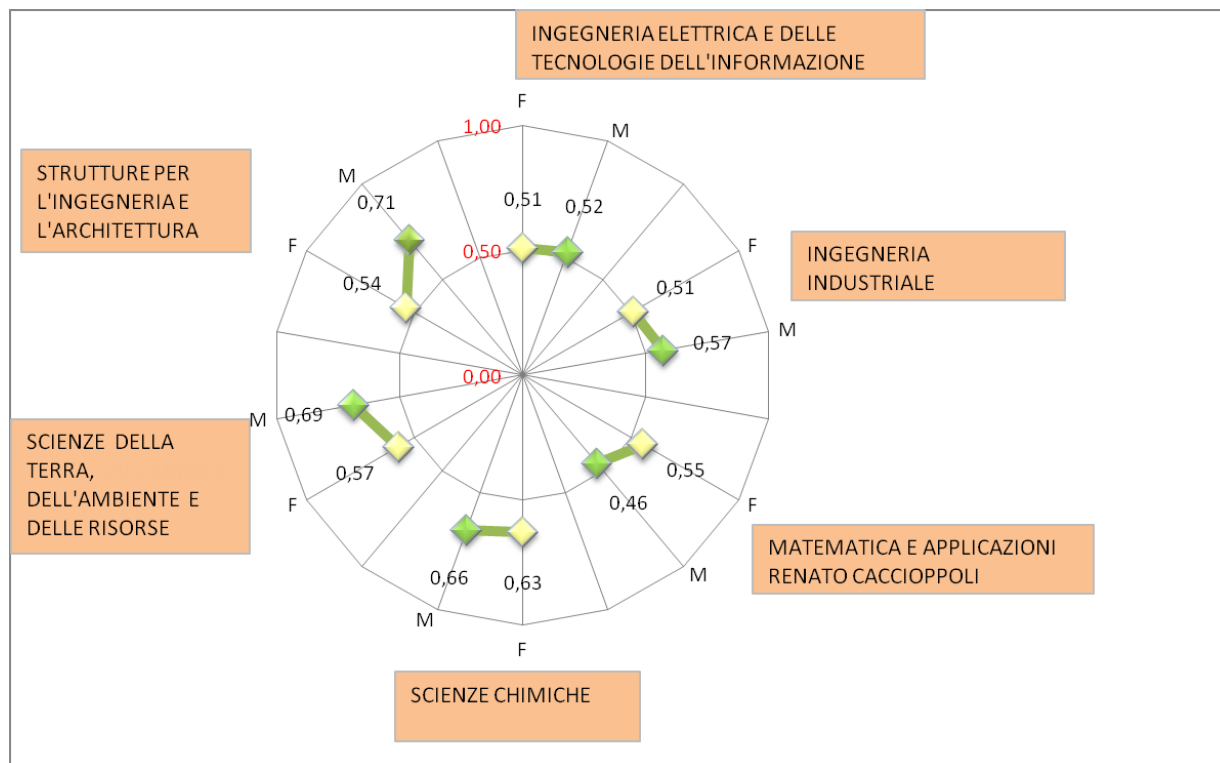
INGEGNERIA ELETTRICA E DELLE TECNOLOGIE DELL'INFORMAZIONE

F

M

1,00

0,51

0,52

0,50

STRUTTURE PER L'INGEGNERIA E L'ARCHITETTURA

M

0,71

F

0,54

F

INGEGNERIA INDUSTRIALE

0,51

M

0,57

0,00

M

0,69

SCIENZE DELLA TERRA, DELL'AMBIENTE E DELLE RISORSE

0,57

F

0,55

0,46

F

MATEMATICA E APPLICAZIONI RENATO CACCIOPPOLI

M

0,66

0,63

M

F

SCIENZE CHIMICHE